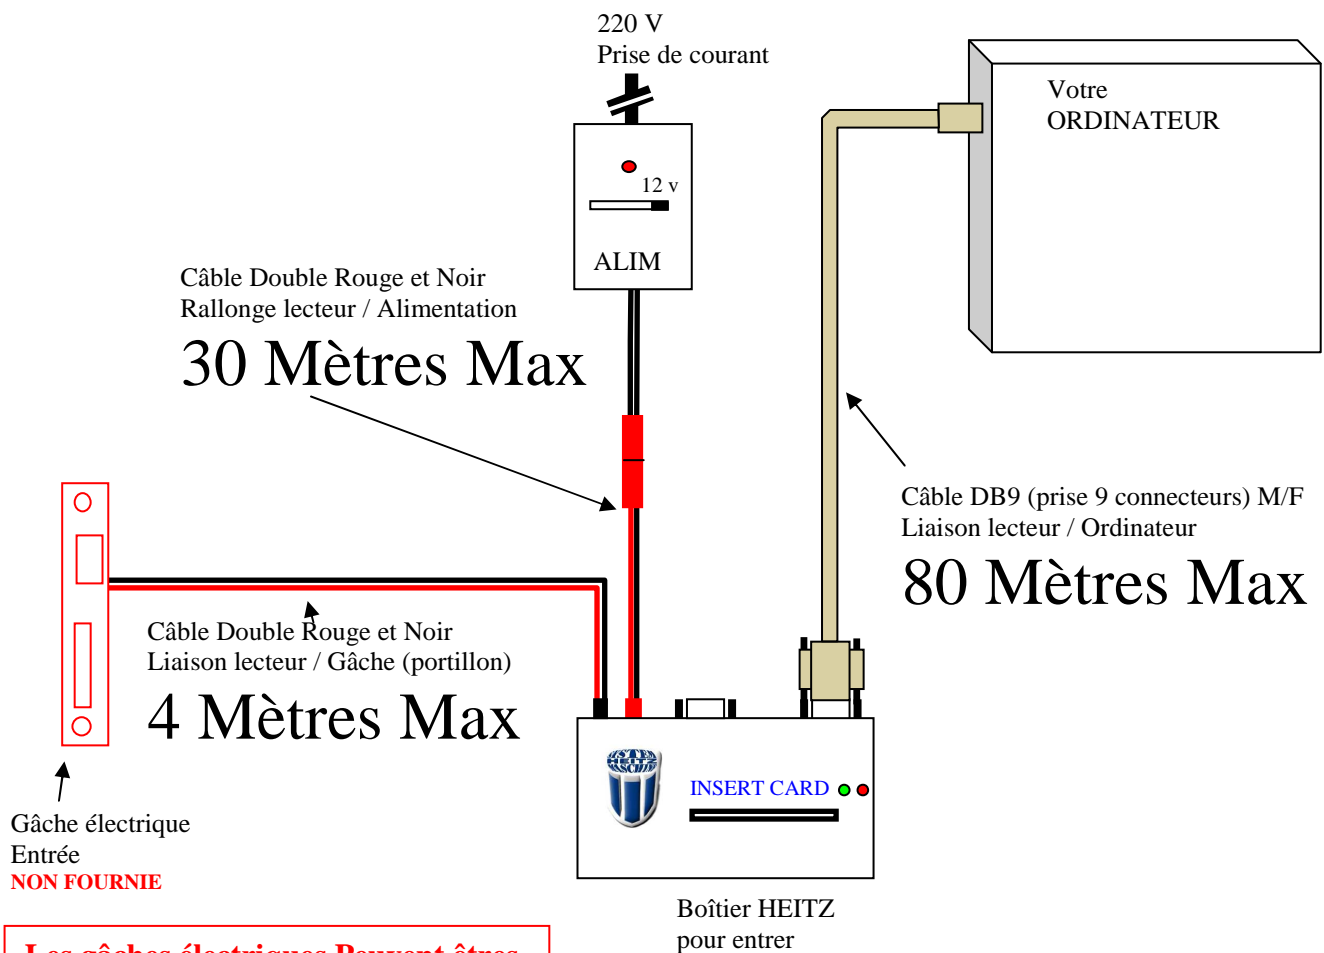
220 V
Prise de courant

Votre
ORDINATEUR

12 v

ALIM

Câble Double Rouge et Noir
Rallonge lecteur / Alimentation

30 Mètres Max

Câble DB9 (prise 9 connecteurs) M/F
Liaison lecteur / Ordinateur

80 Mètres Max

Câble Double Rouge et Noir
Liaison lecteur / Gâche (portillon)

4 Mètres Max

INSERT CARD

Gâche électrique
Entrée
NON FOURNIE

Boîtier HEITZ
pour entrer

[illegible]